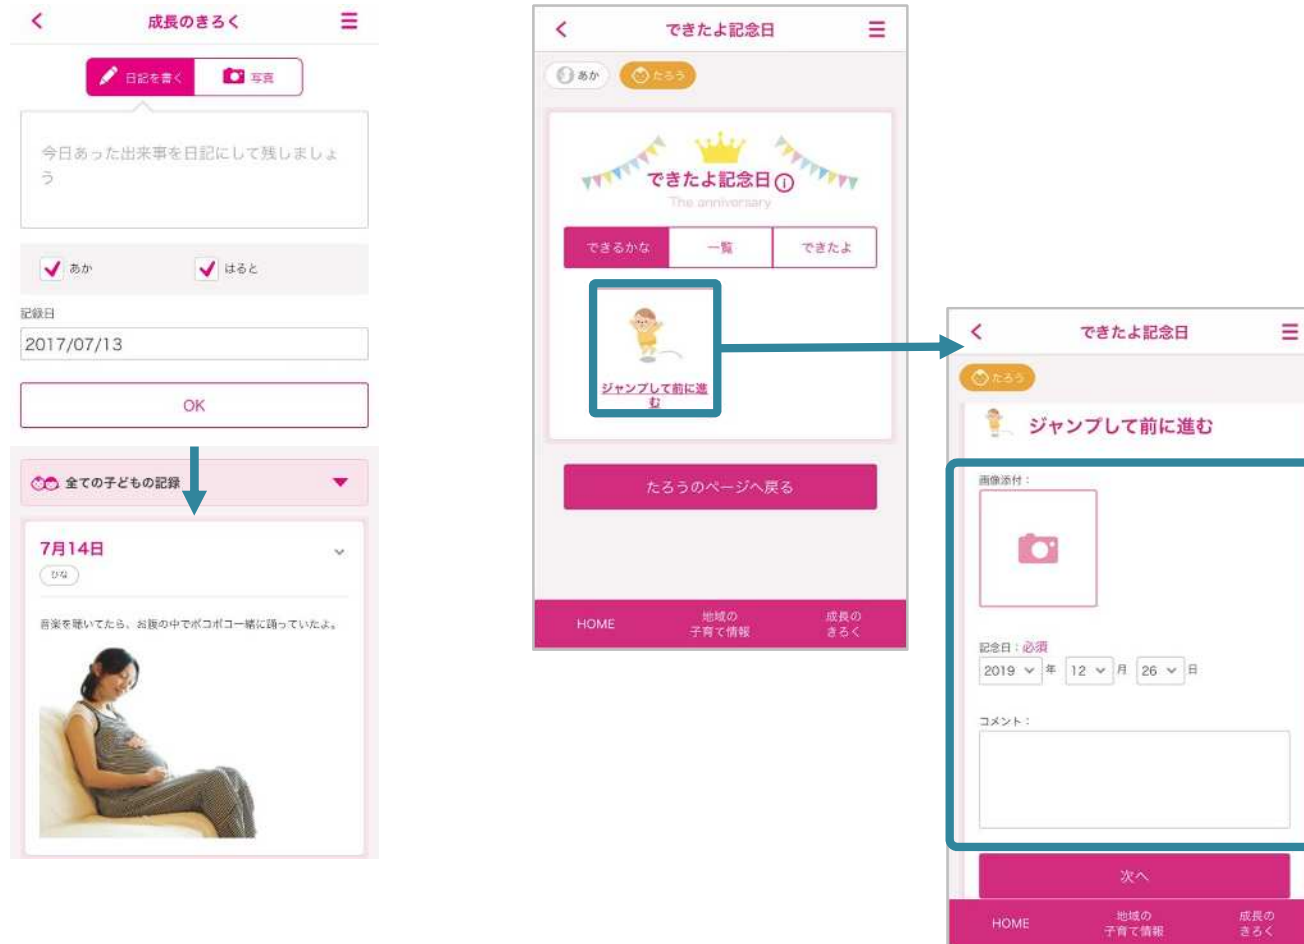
成長のきろく

日記を書く 写真

今日あった出来事を日記にして残しましょう

あか はると

記録日
2017/07/13

OK

全ての子どもの記録

7月14日
ひな

音楽を聴いてたら、お腹の中でポコポコ一緒に踊っていたよ。

できたよ記念日

あか たろう

できたよ記念日
The anniversary

できるかな 一覧 できたよ

ジャンプして前に進む

たろうのページへ戻る

HOME 地域の子育て情報 成長のきろく

できたよ記念日

たろう

ジャンプして前に進む

画像添付：

記念日：必須
2019 年 12 月 26 日

コメント：

次へ

HOME 地域の子育て情報 成長のきろく